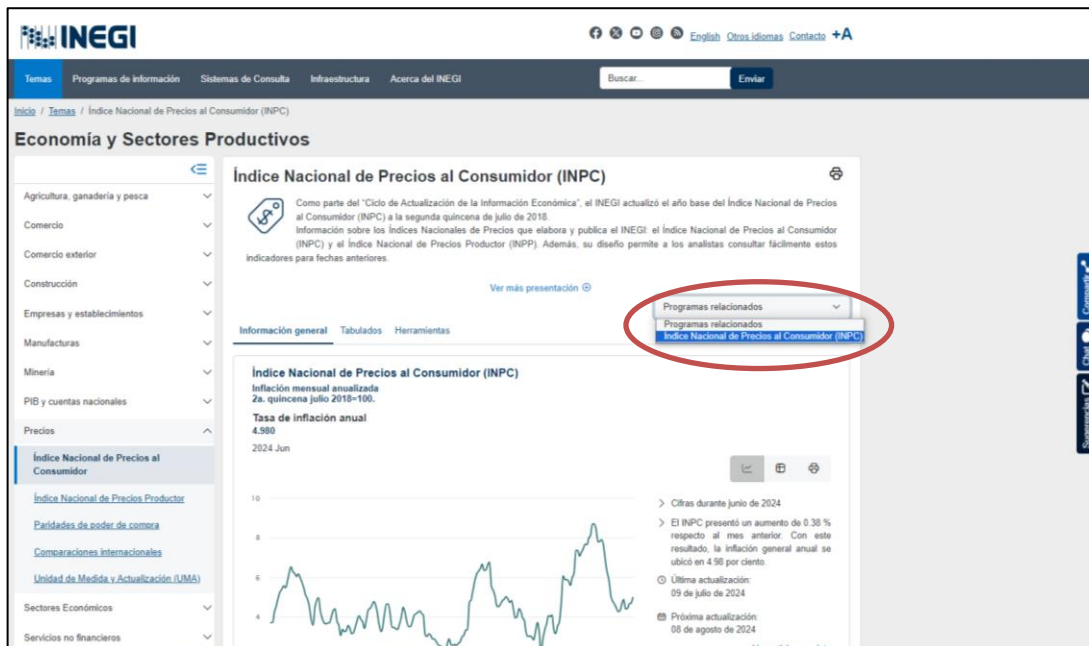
INEGI

English Otros idiomas Contacto +A

Temas Programas de información Sistemas de Consulta Infraestructura Acerca del INEGI Buscar... Enviar

Inicio / Temas / Índice Nacional de Precios al Consumidor (INPC)

Economía y Sectores Productivos

Agricultura, ganadería y pesca
Comercio
Comercio exterior
Construcción
Empresas y establecimientos
Manufacturas
Minería
PIB y cuentas nacionales
Precios
Índice Nacional de Precios al Consumidor
Índice Nacional de Precios Productor
Paridades de poder de compra
Comparaciones internacionales
Unidad de Medida y Actualización (UMA)
Sectores Económicos
Servicios no financieros

Índice Nacional de Precios al Consumidor (INPC)

Como parte del "Ciclo de Actualización de la Información Económica", el INEGI actualizó el año base del Índice Nacional de Precios al Consumidor (INPC) a la segunda quincena de julio de 2018.
Información sobre los Índices Nacionales de Precios que elabora y publica el INEGI: el Índice Nacional de Precios al Consumidor (INPC) y el Índice Nacional de Precios Productor (INPP). Además, su diseño permite a los analistas consultar fácilmente estos indicadores para fechas anteriores.

Ver más presentación

Programas relacionados
Programas relacionados
Índice Nacional de Precios al Consumidor (INPC)

Información general Tabulados Herramientas

Índice Nacional de Precios al Consumidor (INPC)
Inflación mensual anualizada
2a. quincena julio 2018=100.
Tasa de inflación anual
4.980
2024 Jun

10
8
6
4

Cifras durante junio de 2024
El INPC presentó un aumento de 0.38 % respecto al mes anterior. Con este resultado, la inflación general anual se ubicó en 4.98 por ciento.
Última actualización:
09 de julio de 2024
Próxima actualización:
08 de agosto de 2024

Comparte
Chat
Sugerencias